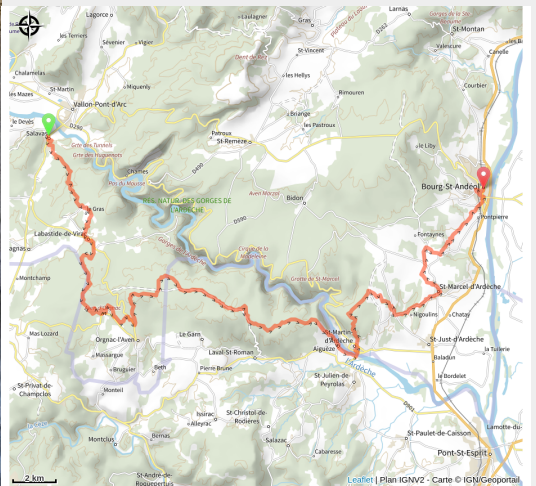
Lagorce
Laulagner
Gras
Larnas
Gorges de la Ste Baume
St-Montan
les Terriers
Sévenier
Vigier
Plateau du Laoul
Chalamelas
Miquelny
St-Vincent
Valaurie
Canelle
St-Martin
Vallon-Pont-d'Arc
Dent de Rez
les Hellys
Courbier
Les Devès
Salavas
Rimouren
Grte des Tunnels
Grte des Huguenots
Patroux
St-Remèze
Briange
les Pastrous
Chames
Pas du Mousse
Le Liby
Bourg-St-Andéol
Aven Marzal
Bidon
Gras
RES. NATLE DES GORGES DE L'ARDÈCHE
Pontpierre
Labastide-de-Virac
Gorges de l'Ardèche
Cirque de la Madeleine
Fontaynes
Montchamp
Grotte de St-Marcel
St-Marcel-d'Ardèche
Chatay
Mas Lozard
Orgnac-l'Aven
Le Garn
Nigoulins
St-Just-d'Ardèche
Massargue
Laval-St-Roman
St-Martin-d'Ardèche
Aiguèze
La Tuilerie
Bruguier
Beth
Pierre Brune
Baladun
Monteil
St-Julien-de-Peyrolas
Ardèche
le Bordelet
St-Privat-de-Champclos
Issirac
St-Christol-de-Rodières
Alleyrac
Salazac
Montclus
Belmas
Cabaresse
St-Paulet-de-Caisson
Pont-St-Esprit
St-André-de-Roquepertuis
2 km
Leaflet | Plan IGNV2 - Carte © IGN/Geoportail